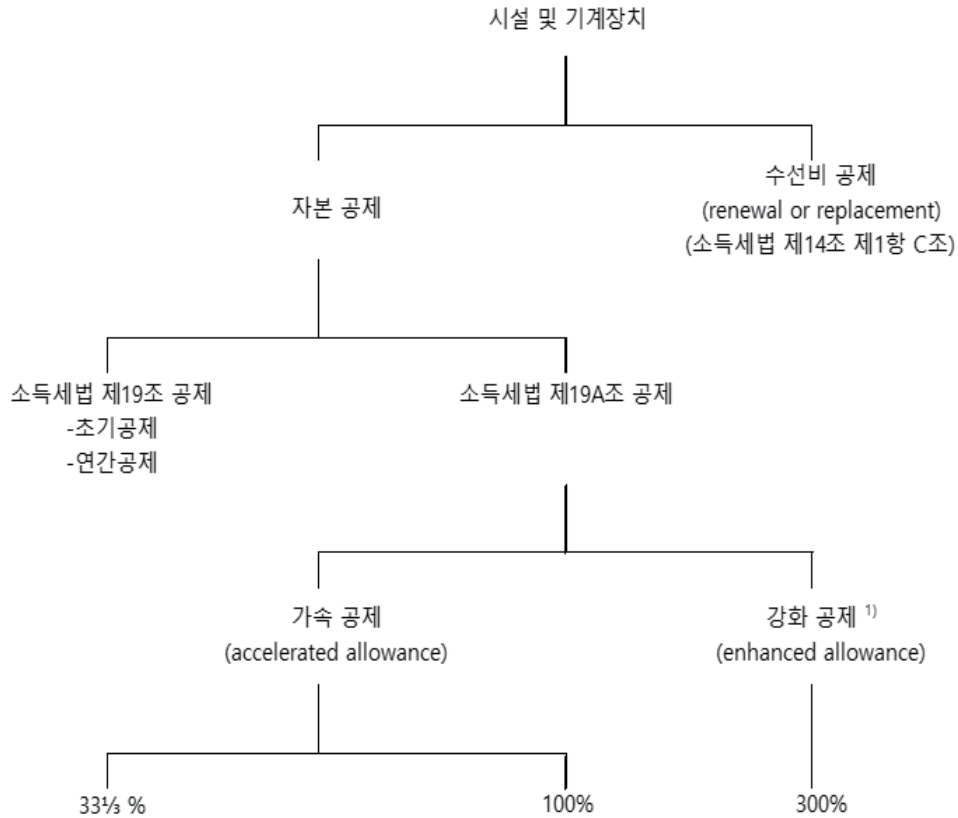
시설 및 기계장치

자본 공제

수선비 공제
(renewal or replacement)
(소득세법 제14조 제1항 C조)

소득세법 제19조 공제
-초기공제
-연간공제

소득세법 제19A조 공제

가속 공제
(accelerated allowance)

강화 공제 $^{1)}$
(enhanced allowance)

33⅓ %

100%

300%